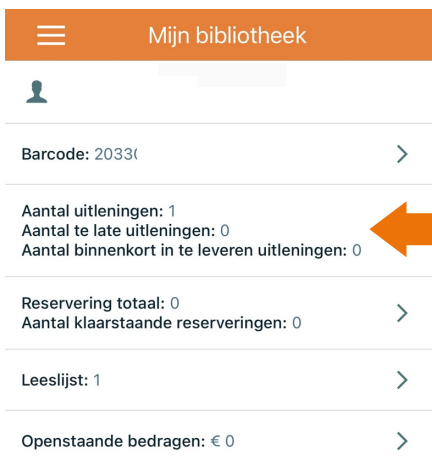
Mijn bibliotheek

Barcode: 2033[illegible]

Aantal uitleningen: 1
Aantal te late uitleningen: 0
Aantal binnenkort in te leveren uitleningen: 0

Reservering totaal: 0
Aantal klaarstaande reserveringen: 0

Leeslijst: 1

Openstaande bedragen: € 0